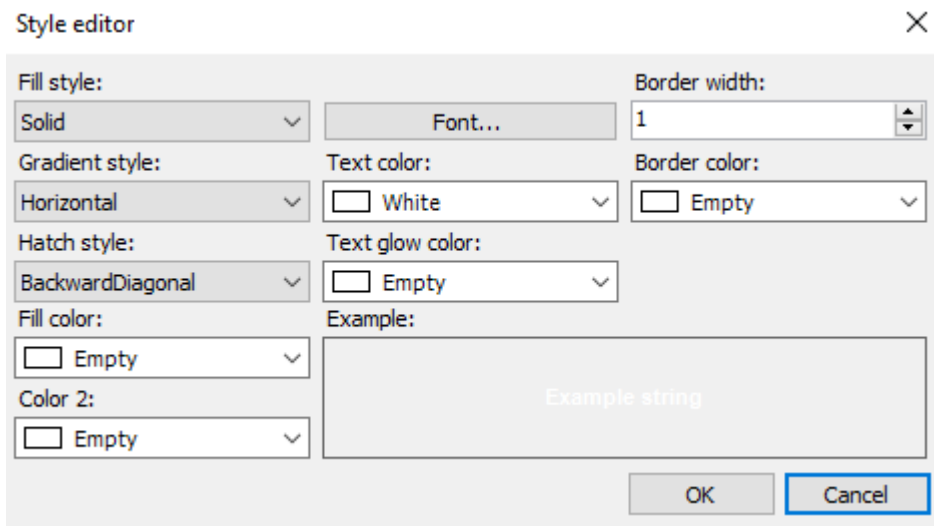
Style editor

Fill style:
Solid

Font...

Border width:
1

Gradient style:
Horizontal

Text color:
White

Border color:
Empty

Hatch style:
BackwardDiagonal

Text glow color:
Empty

Fill color:
Empty

Example:
Example string

Color 2:
Empty

OK
Cancel